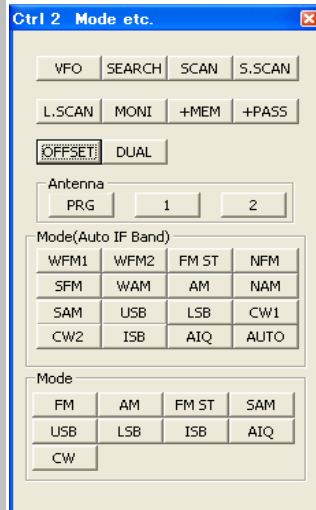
Ctrl 2 Mode etc.

VFO SEARCH SCAN S.SCAN

L.SCAN MONI +MEM +PASS

OFFSET DUAL

Antenna

PRG 1 2

Mode(Auto IF Band)

| WFM1 | WFM2 | FM ST | NFM |
|---|---|---|---|
| SFM | WAM | AM | NAM |
| SAM | USB | LSB | CW1 |
| CW2 | ISB | AIQ | AUTO |

Mode

| FM | AM | FM ST | SAM |
|---|---|---|---|
| USB | LSB | ISB | AIQ |
| CW | | | |